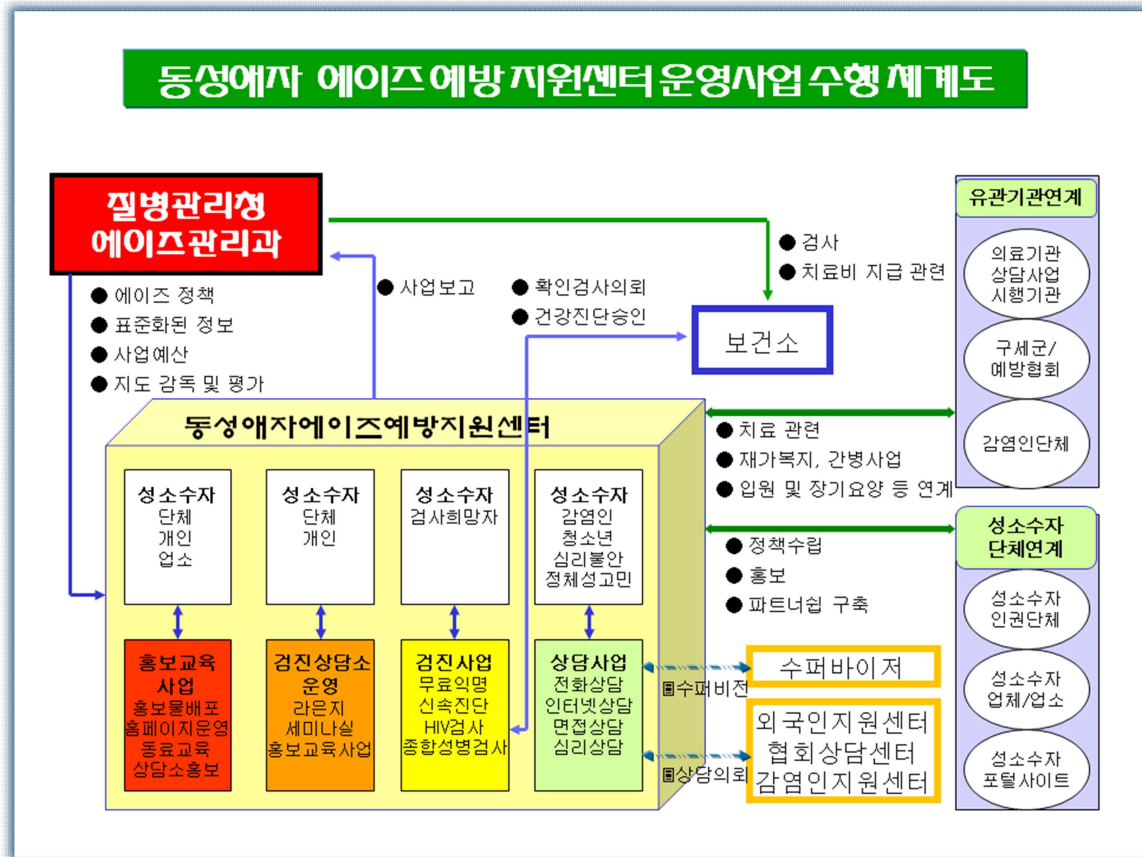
동성애자 에이즈 예방 지원센터 운영사업 수행 체계도

질병관리청
에이즈관리과

● 에이즈 정책
● 표준화된 정보
● 사업예산
● 지도 감독 및 평가

● 사업보고

● 확인검사의뢰
● 건강진단승인

● 검사
● 치료비 지급 관련

보건소

유관기관연계

의료기관
상담사업
시행기관

구세군/
예방협회

감염인단체

동성애자에이즈예방지원센터

● 치료 관련
● 재가복지, 간병사업
● 입원 및 장기요양 등 연계

● 정책수립
● 홍보
● 파트너쉽 구축

성소수자
단체연계

성소수자
인권단체

성소수자
업체/업소

성소수자
포털사이트

성소수자
단체
개인
업소

성소수자
단체
개인

성소수자
검사희망자

성소수자
감염인
청소년
심리불안
정체성고민

홍보교육
사업
홍보물배포
홈페이지운영
동료교육
상담소홍보

검진상담소
운영
라운지
세미나실
홍보교육사업

검진사업
무료익명
신속진단
HIV검사
종합성병검사

상담사업
전화상담
인터넷상담
면접상담
심리상담

수퍼바이저

수퍼비전

외국인지원센터
협회상담센터
감염인지원센터

상담의뢰